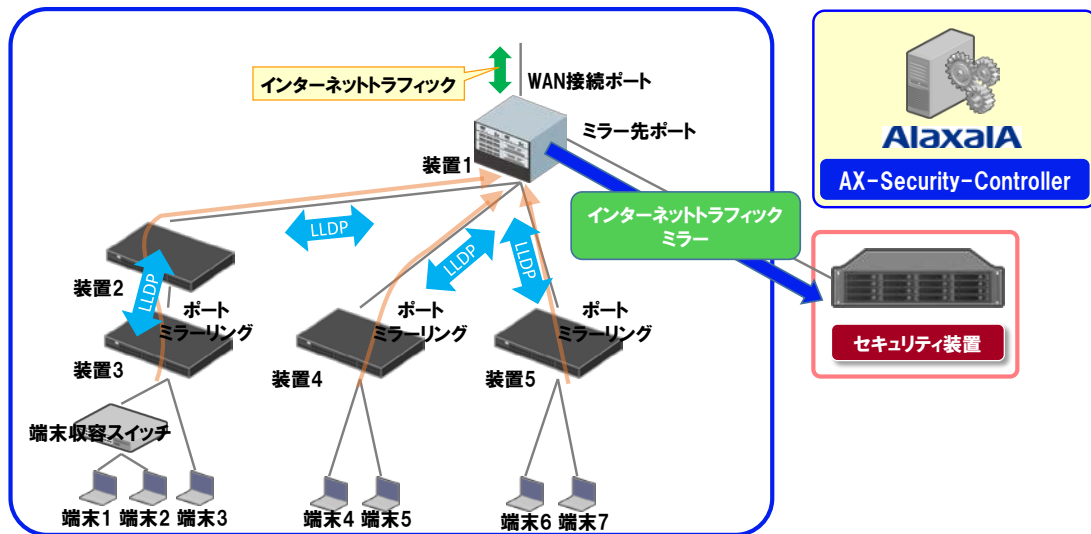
インターネットトラフィック

WAN接続ポート

ミラー先ポート

装置1

LLDP

装置2

LLDP

ポート
ミラーリング

装置3

LLDP

ポート
ミラーリング

装置4

LLDP

ポート
ミラーリング

装置5

インターネットトラフィック
ミラー

端末収容スイッチ

端末1 端末2 端末3

端末4 端末5

端末6 端末7

AlaxalA

AX-Security-Controller

セキュリティ装置